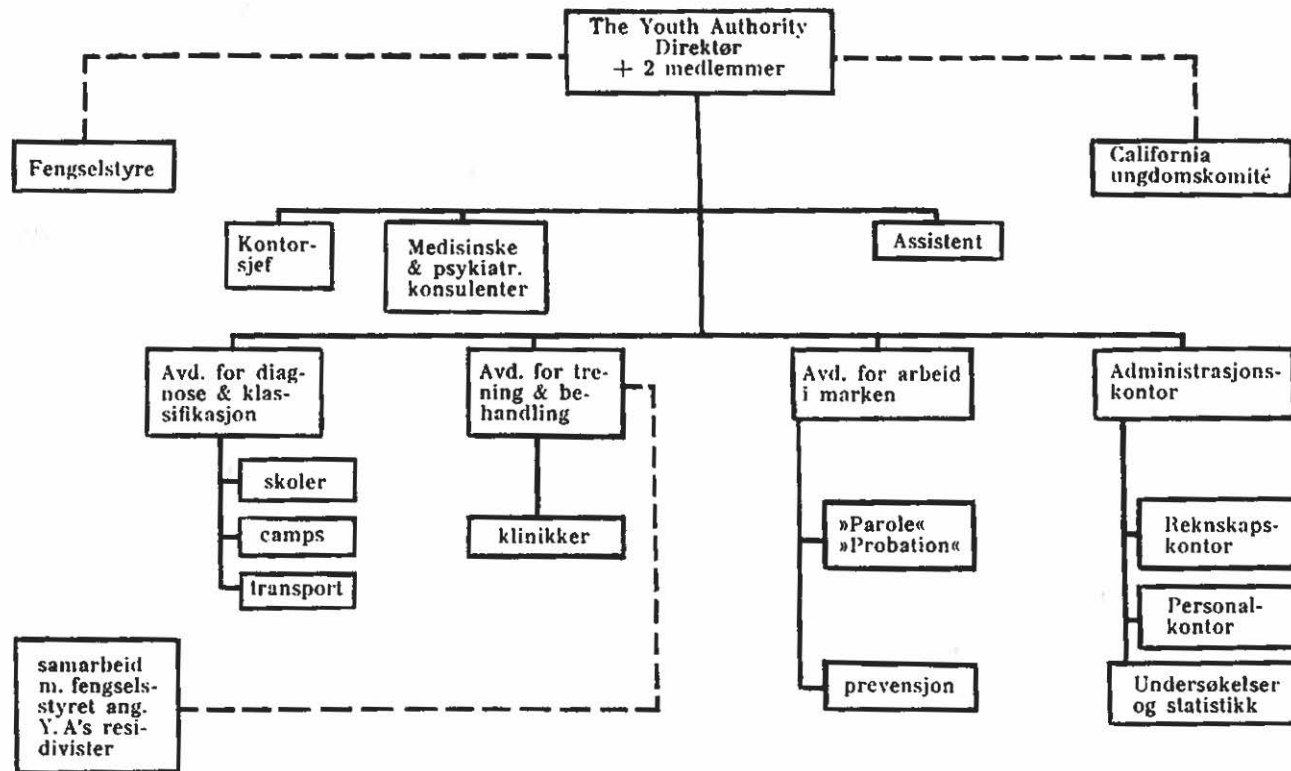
The Youth Authority
Direktør
+ 2 medlemmer

Fengselstyre

California ungdomskomité

Kontorsjef

Medisinske & psykiatr. konsulenter

Assistent

Avd. for diagnose & klassifikasjon

skoler

camps

transport

Avd. for trening & behandling

klinikker

Avd. for arbeid i marken

»Parole«
»Probation«

prevensjon

Administrasjonskontor

Reknskapskontor

Personalkontor

Undersøkelser og statistikk

samarbeid m. fengselsstyret ang. Y. A's residivister